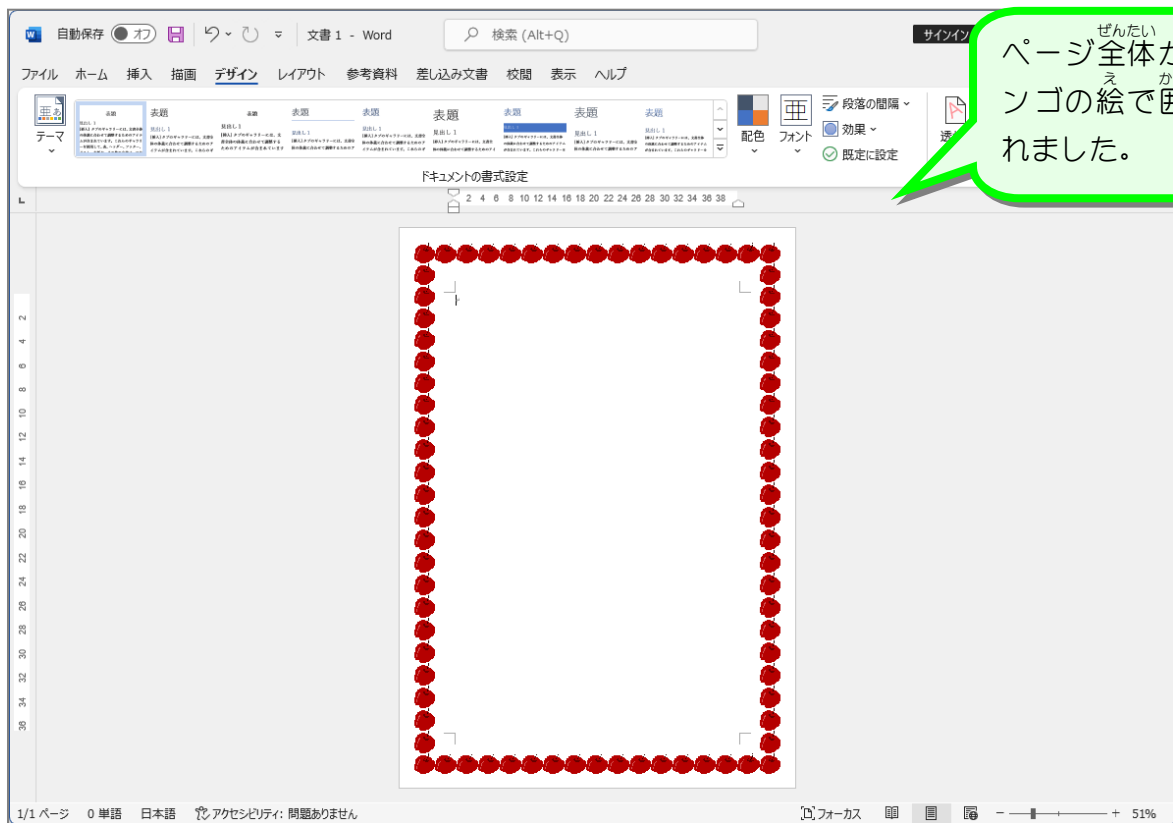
自動保存 オフ 文書 1 - Word 検索 (Alt+Q) サインイン

ファイル ホーム 挿入 描画 デザイン レイアウト 参考資料 差し込み文書 校閲 表示 ヘルプ

テーマ 表題 表題 表題 表題 表題 表題 表題 表題 表題 配色 フォント 段落の間隔 効果 既定に設定 透

ドキュメントの書式設定

2 4 6 8 10 12 14 16 18 20 22 24 26 28 30 32 34 36 38

ぜんたい
ページ全体が
え か
ンゴの絵で囲
れました。

2 4 6 8 10 12 14 16 18 20 22 24 26 28 30 32 34 36

1/1 ページ 0 単語 日本語 アクセシビリティ: 問題ありません フォーカス 51%